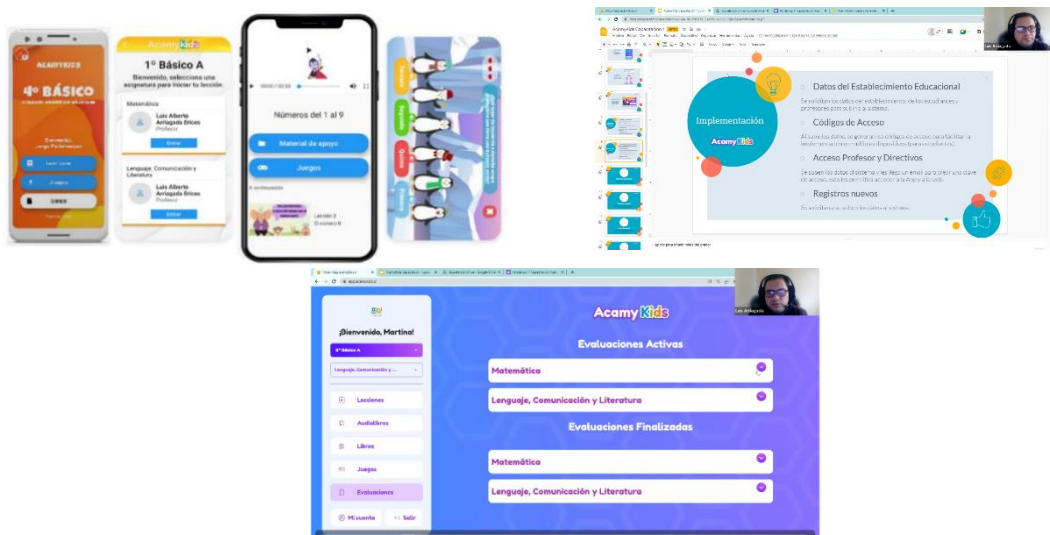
ACAMYKIDS
4° BÁSICO
Iniciar sesión
Juegos
Salir

Acamy Kids
1° Básico A
Bienvenido, selecciona una asignatura para iniciar tu lección.
Matemática
Luis Alberto Arriagada Bríces
Profesor
Entrar
Lenguaje, Comunicación y Literatura
Luis Alberto Arriagada Bríces
Profesor
Entrar

Números del 1 al 9
Material de apoyo
Juegos
Lección 3

Implementación
Acamy Kids
Datos del Establecimiento Educacional
Códigos de Acceso
Acceso Profesor y Directivos
Registros nuevos

¡Bienvenido, Martina!
Lenguaje, Comunicación y ...
Lecciones
Audiolibros
Libros
Juegos
Evaluaciones
Mi cuenta
Salir
Acamy Kids
Evaluaciones Activas
Matemática
Lenguaje, Comunicación y Literatura
Evaluaciones Finalizadas
Matemática
Lenguaje, Comunicación y Literatura